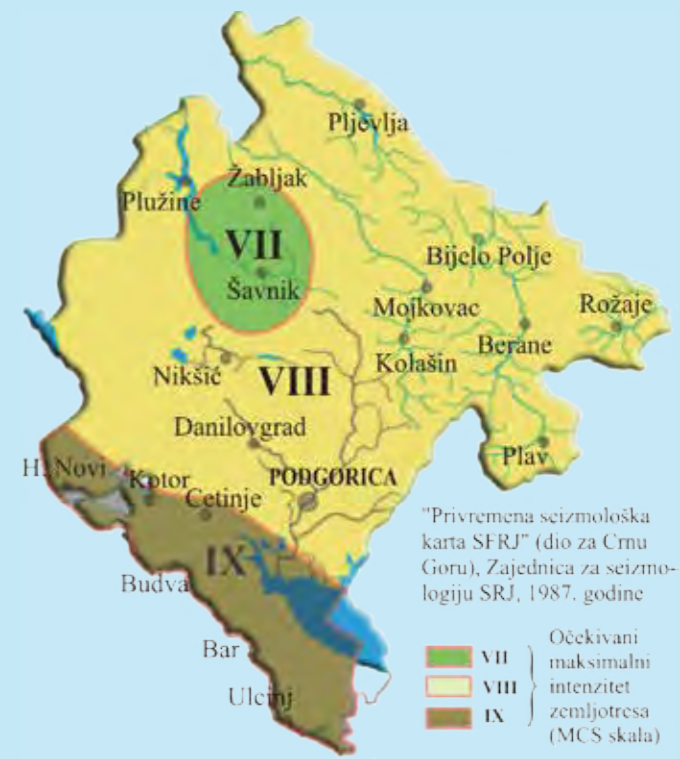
Pljevlja

Žabljak

Plužine

VII

Šavnik

Bijelo Polje

Mojkovac

Rožaje

Berane

Kolašin

Nikšić

VIII

Danilovgrad

Plav

H. Novi

Kotor

PODGORICA

Cetinje

"Privremena seizmološka karta SFRJ" (dio za Crnu Goru), Zajednica za seizmologiju SRJ, 1987. godine

IX

Budva

Bar

Ulcinj

| VII | Očekivani maksimalni intenzitet zemljotresa (MCS skala) |
|---|---|
| VIII | |
| IX | |